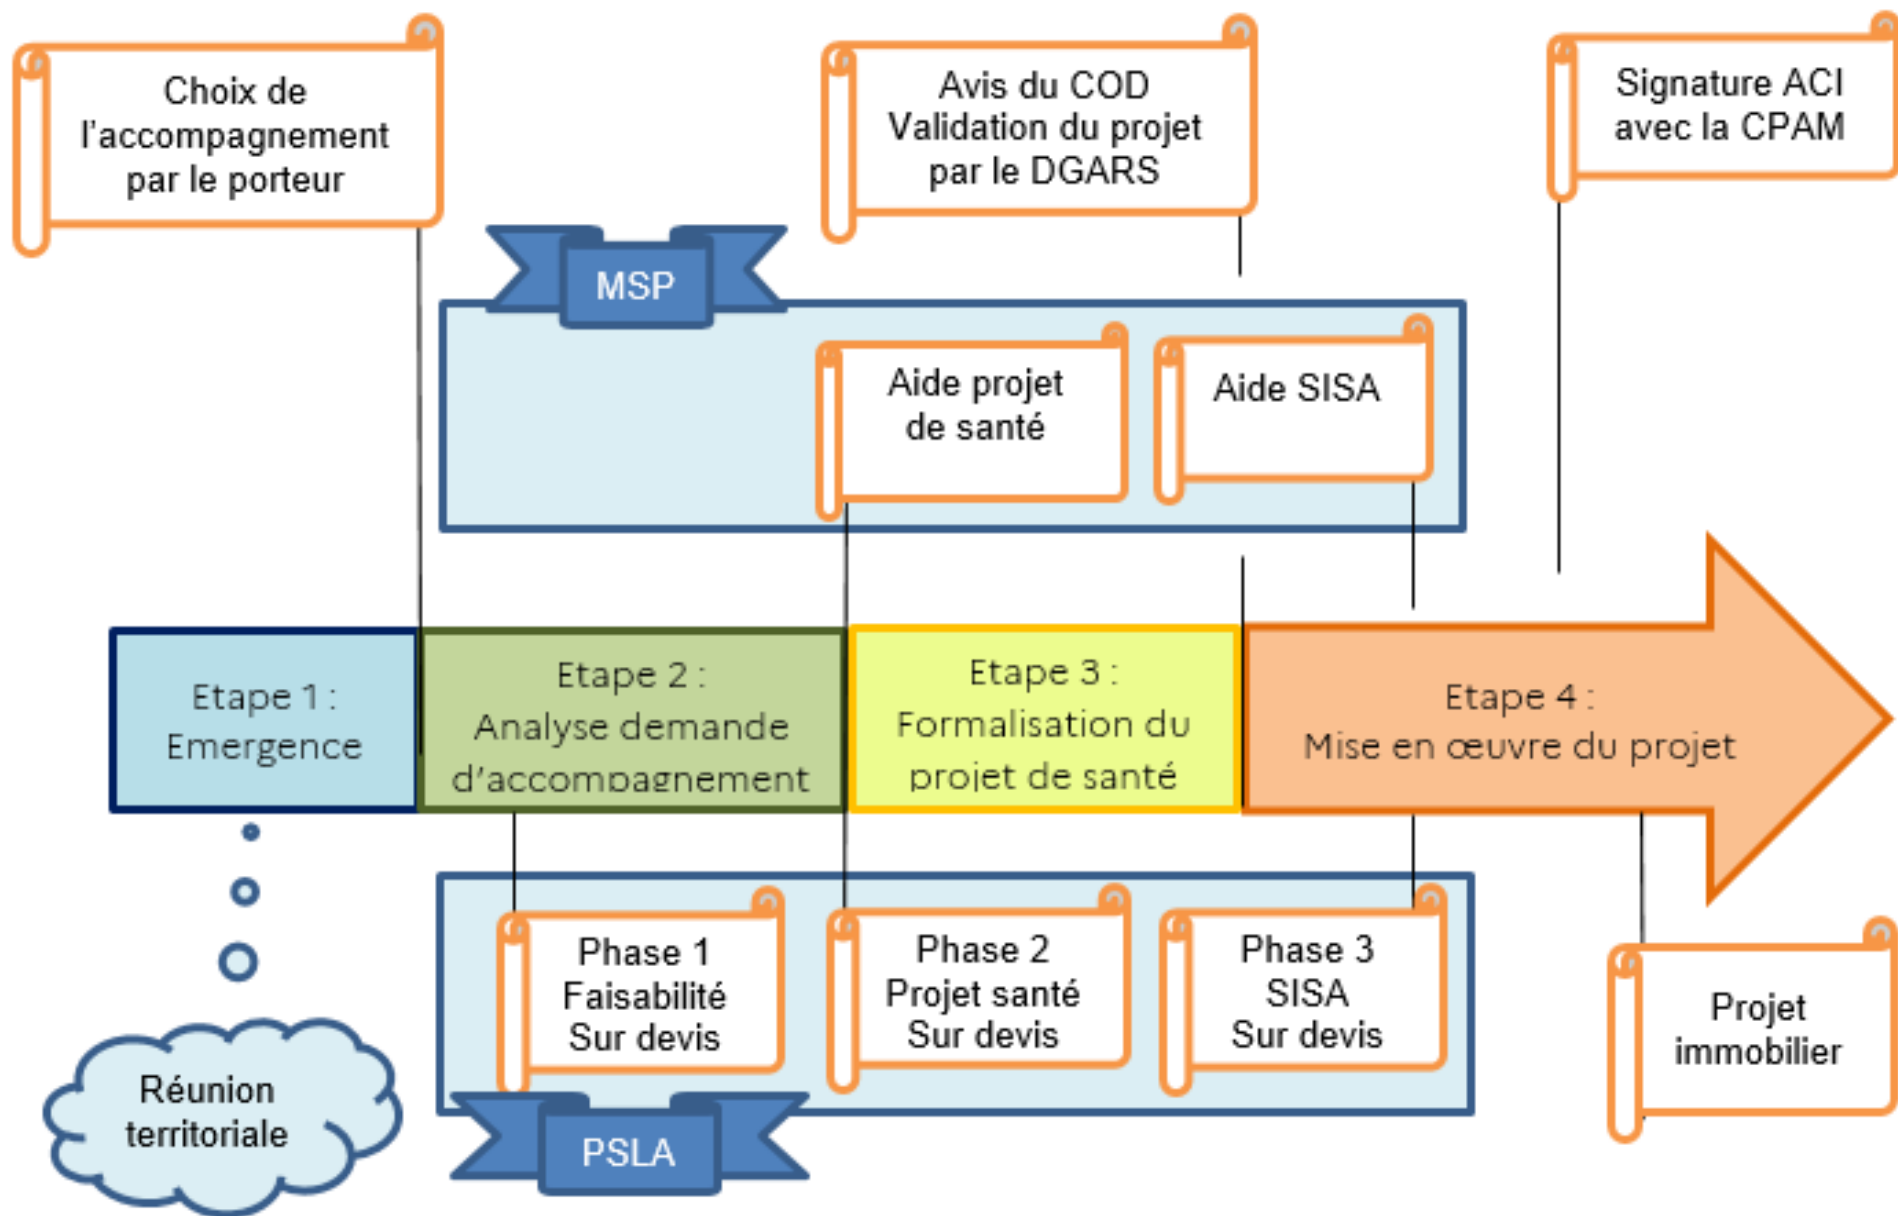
Choix de l'accompagnement par le porteur

Avis du COD
Validation du projet par le DGARS

Signature ACI avec la CPAM

MSP

Aide projet de santé

Aide SISA

Etape 1 :
Emergence

Etape 2 :
Analyse demande d'accompagnement

Etape 3 :
Formalisation du projet de santé

Etape 4 :
Mise en œuvre du projet

Phase 1
Faisabilité
Sur devis

Phase 2
Projet santé
Sur devis

Phase 3
SISA
Sur devis

Projet immobilier

Réunion territoriale

PSLA